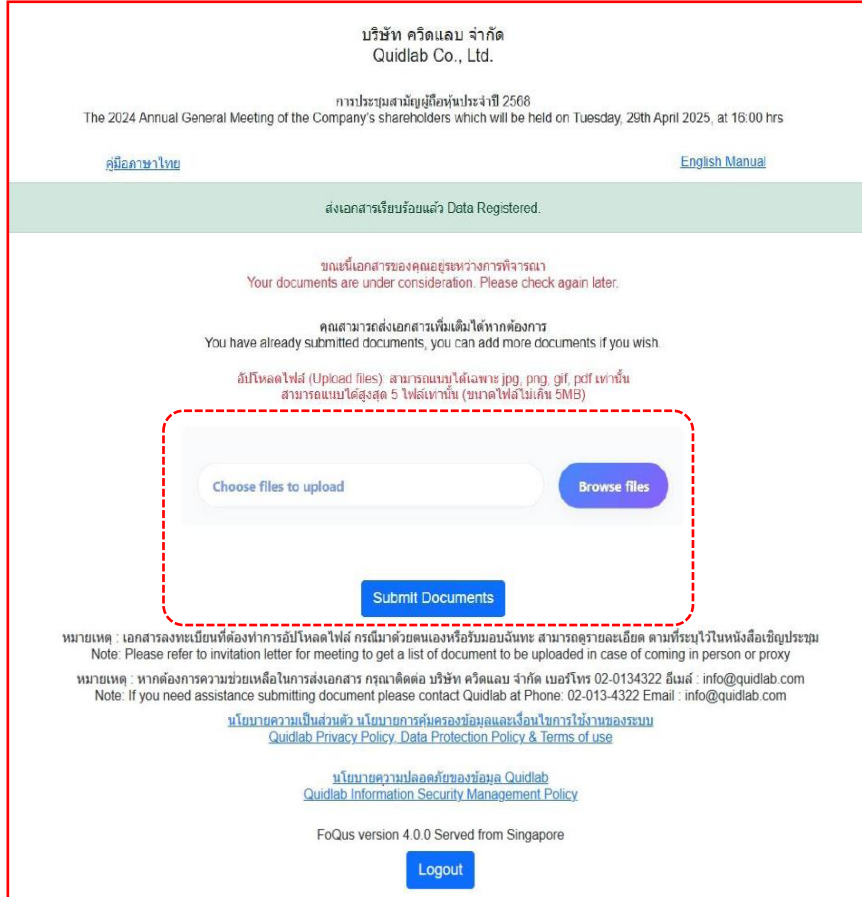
บริษัท ควิดแลบ จำกัด
Quidlab Co., Ltd.

การประชุมสามัญผู้ถือหุ้นประจำปี 2568
The 2024 Annual General Meeting of the Company's shareholders which will be held on Tuesday, 29th April 2025, at 16:00 hrs

คู่มือภาษาไทย

English Manual

ส่งเอกสารเรียบร้อยแล้ว Data Registered.

ขณะนี้เอกสารของคุณอยู่ระหว่างการพิจารณา
Your documents are under consideration. Please check again later.

คุณสามารถส่งเอกสารเพิ่มเติมได้หากต้องการ
You have already submitted documents, you can add more documents if you wish.

อัปโหลดไฟล์ (Upload files): สามารถแนบได้เฉพาะ jpg, png, gif, pdf เท่านั้น
สามารถแนบได้สูงสุด 5 ไฟล์เท่านั้น (ขนาดไฟล์ไม่เกิน 5MB)

Choose files to upload

Browse files

Submit Documents

หมายเหตุ : เอกสารลงทะเบียนที่ต้องทำการอัปโหลดไฟล์ กรณีมาด้วยตนเองหรือรับมอบฉันทะ สามารถดูรายละเอียด ตามที่ระบุไว้ในหนังสือเชิญประชุม
Note: Please refer to invitation letter for meeting to get a list of document to be uploaded in case of coming in person or proxy

หมายเหตุ : หากต้องการความช่วยเหลือในการส่งเอกสาร กรุณาติดต่อ บริษัท ควิดแลบ จำกัด เบอร์โทร 02-0134322 อีเมล์ : info@quidlab.com
Note: If you need assistance submitting document please contact Quidlab at Phone: 02-013-4322 Email : info@quidlab.com

นโยบายความเป็นส่วนตัว นโยบายการคุ้มครองข้อมูลและเงื่อนไขการใช้งานของระบบ
Quidlab Privacy Policy, Data Protection Policy & Terms of use

นโยบายความปลอดภัยของข้อมูล Quidlab
Quidlab Information Security Management Policy

FoQus version 4.0.0 Served from Singapore

Logout